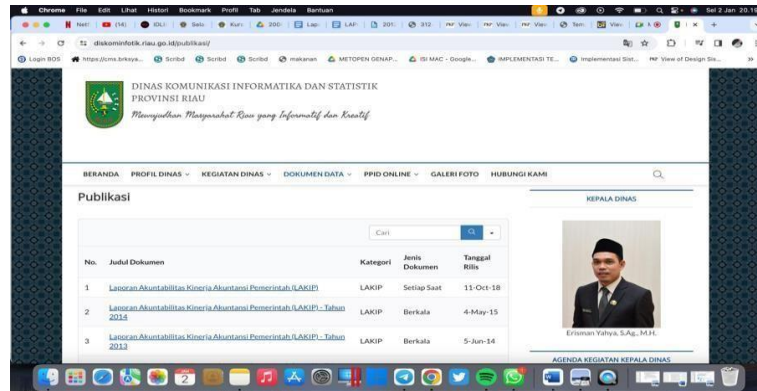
Chrome File Edit Lihat Histori Bookmark Profil Tab Jendela Bantuan

Sel 2 Jan 20.1

diskominfotik.riau.go.id/publikasi/

Login BOS https://cms.brksya... Scribd Scribd Scribd makanan METOPEN GENAP... ISI MAC - Google... IMPLEMENTASI TE... Implementasi Sist... View of Design Sis...

DINAS KOMUNIKASI INFORMATIKA DAN STATISTIK
PROVINSI RIAU
Mewujudkan Masyarakat Riau yang Informatif dan Kreatif

BERANDA PROFIL DINAS KEGIATAN DINAS DOKUMEN DATA PPID ONLINE GALERI FOTO HUBUNGI KAMI

Publikasi

Cari

| No. | Judul Dokumen | Kategori | Jenis Dokumen | Tanggal Rilis |
|---|---|---|---|---|
| 1 | Laporan Akuntabilitas Kinerja Akuntansi Pemerintah (LAKIP) | LAKIP | Setiap Saat | 11-Oct-18 |
| 2 | Laporan Akuntabilitas Kinerja Akuntansi Pemerintah (LAKIP) - Tahun 2014 | LAKIP | Berkala | 4-May-15 |
| 3 | Laporan Akuntabilitas Kinerja Akuntansi Pemerintah (LAKIP) - Tahun 2013 | LAKIP | Berkala | 5-Jun-14 |

KEPALA DINAS

Erisman Yahya, S.Ag., M.H.

AGENDA KEGIATAN KEPALA DINAS